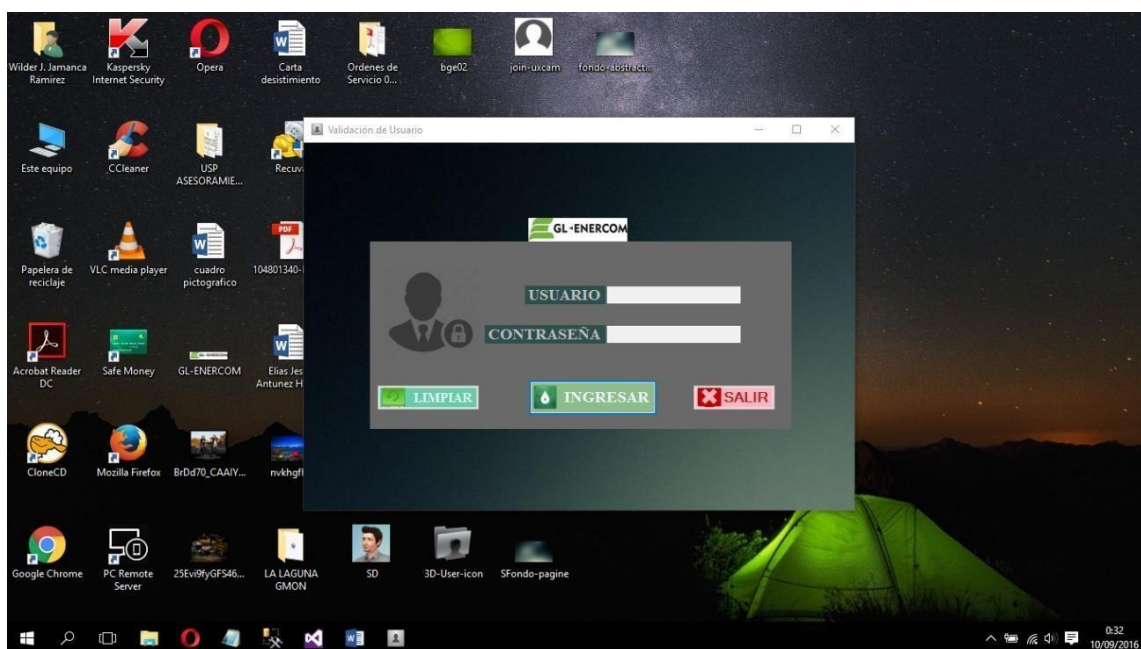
Wilder J. Jamanca Ramirez
Kaspersky Internet Security
Opera
Carta desistimiento
Ordenes de Servicio 0...
bge02
join-uxcam
fondo-abstract...

Este equipo
CCleaner
USP ASESORAMIE...
Recuv

Papelera de reciclaje
VLC media player
cuadro pictografico
104801340-

Acrobat Reader DC
Safe Money
GL-ENERCOM
Elias Jes Antunez H

CloneCD
Mozilla Firefox
BrDd70_CAAIY...
nvkhgf

Google Chrome
PC Remote Server
25Evi9fyGFS46...
LA LAGUNA GMON
SD
3D-User-icon
SFondo-pagine

Validación de Usuario

GL-ENERCOM

USUARIO
CONTRASEÑA

LIMPIAR
INGRESAR
SALIR

0:32
10/09/2016